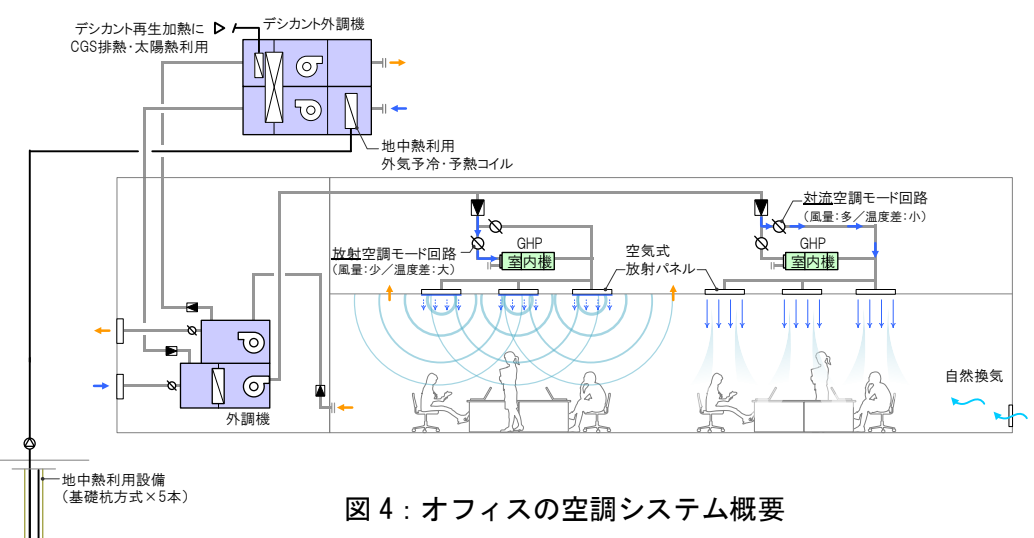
デシカント再生加熱に
CGS排熱・太陽熱利用

デシカント外調機

地中熱利用
外気予冷・予熱コイル

対流空調モード回路
（風量：多／温度差：小）

GHP
室内機

放射空調モード回路
（風量：少／温度差：大）

GHP
室内機

空気式
放射パネル

外調機

自然換気

地中熱利用設備
（基礎杭方式×5本）

図４：オフィスの空調システム概要